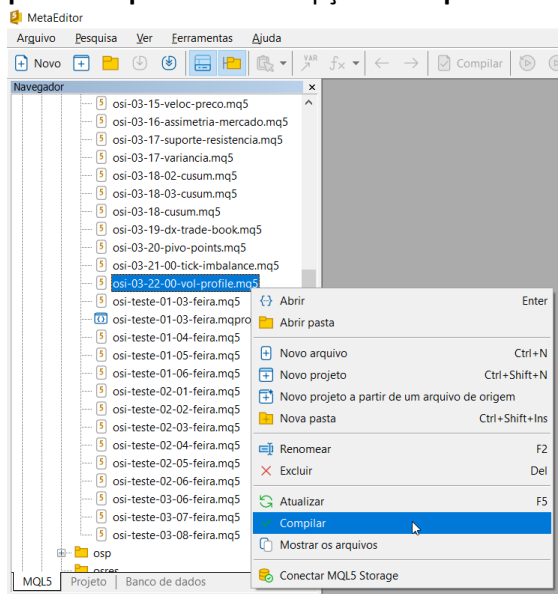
MetaEditor

Arquivo Pesquisa Ver Ferramentas Ajuda

Novo

Compilar

Navegador ×

osi-03-15-veloc-preco.mq5
osi-03-16-assimetria-mercado.mq5
osi-03-17-suporte-resistencia.mq5
osi-03-17-variancia.mq5
osi-03-18-02-cusum.mq5
osi-03-18-03-cusum.mq5
osi-03-18-cusum.mq5
osi-03-19-dx-trade-book.mq5
osi-03-20-pivo-points.mq5
osi-03-21-00-tick-imbalance.mq5
osi-03-22-00-vol-profile.mq5
osi-teste-01-03-feira.mq5
osi-teste-01-03-feira.mqpro
osi-teste-01-04-feira.mq5
osi-teste-01-05-feira.mq5
osi-teste-01-06-feira.mq5
osi-teste-02-01-feira.mq5
osi-teste-02-02-feira.mq5
osi-teste-02-03-feira.mq5
osi-teste-02-04-feira.mq5
osi-teste-02-05-feira.mq5
osi-teste-02-06-feira.mq5
osi-teste-03-06-feira.mq5
osi-teste-03-07-feira.mq5
osi-teste-03-08-feira.mq5
osp
osres

MQL5 Projeto Banco de dados

Abrir Enter
Abrir pasta
Novo arquivo Ctrl+N
Novo projeto Ctrl+Shift+N
Novo projeto a partir de um arquivo de origem
Nova pasta Ctrl+Shift+Ins
Renomear F2
Excluir Del
Atualizar F5
Compilar
Mostrar os arquivos
Conectar MQL5 Storage